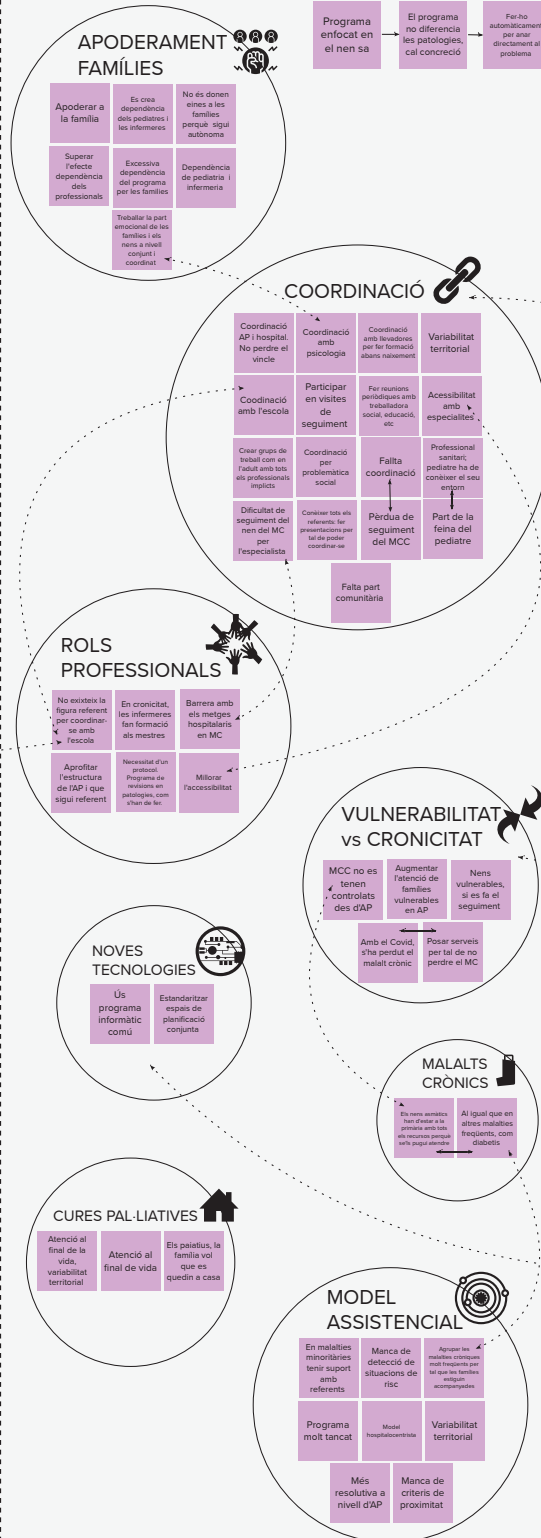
Programa enfocat en el nen sa

El programa no diferencia les patologies, cal concreció

Fer-ho automàticament per anar directament al problema

APODERAMENT FAMÍLIES

Apoderar a la família

Es crea dependència dels pediatres i les infermeres

No és donen eines a les famílies perquè sigui autònoma

Superar l'efecte dependència dels professionals

Excessiva dependència del programa per les famílies

Dependència de pediatria i infermeria

Treballar la part emocional de les famílies i els nens a nivell conjunt i coordinat

COORDINACIÓ

Coordinació AP i hospital. No perdre el vincle

Coordinació amb psicologia

Coordinació amb llevadores per fer formació abans naixement

Variabilitat territorial

Coodinació amb l'escola

Participar en visites de seguiment

Fer reunions periòdiques amb treballadora social, educació, etc

Acessibilitat amb especialites

Crear grups de treball com en l'adult amb tots els professionals implicts

Coordinació per problemàtica social

Falta coordinació

Professional sanitari; pediatre ha de conèixer el seu entorn

Dificultat de seguiment del nen del MC per l'especialista

Conèixer tots els referents: fer presentacions per tal de poder coordinar-se

Pèrdua de seguiment del MCC

Part de la feina del pediatre

Falta part comunitària

ROLS PROFESSIONALS

No existeix la figura referent per coordinar-se amb l'escola

En cronicitat, les infermeres fan formació als mestres

Barrera amb els metges hospitalaris en MC

Aprofitar l'estructura de l'AP i que sigui referent

Necessitat d'un protocol. Programa de revisions en patologies, com s'han de fer.

Millorar l'accessibilitat

VULNERABILITAT vs CRONICITAT

MCC no es tenen controlats des d'AP

Augmentar l'atenció de famílies vulnerables en AP

Nens vulnerables, si es fa el seguiment

Amb el Covid, s'ha perdut el malalt crònic

Posar serveis per tal de no perdre el MC

NOVES TECNOLOGIES

Ús programa informàtic comú

Estandaritzar espais de planificació conjunta

MALALTS CRÒNICS

Els nens asmàtics han d'estar a la primària amb tots els recursos perquè se'ls pugui atendre

Al igual que en altres malalties freqüents, com diabetis

CURES PAL·LIATIVES

Atenció al final de la vida, variabilitat territorial

Atenció al final de vida

Els paiatius, la família vol que es quedin a casa

MODEL ASSISTENCIAL

En malalties minoritàries tenir suport amb referents

Manca de detecció de situacions de risc

Agrupar les malalties cròniques molt freqüents per tal que les famílies estiguin acompanyades

Programa molt tancat

Model hospitalocentrista

Variabilitat territorial

Més resolutiva a nivell d'AP

Manca de criteris de proximitat